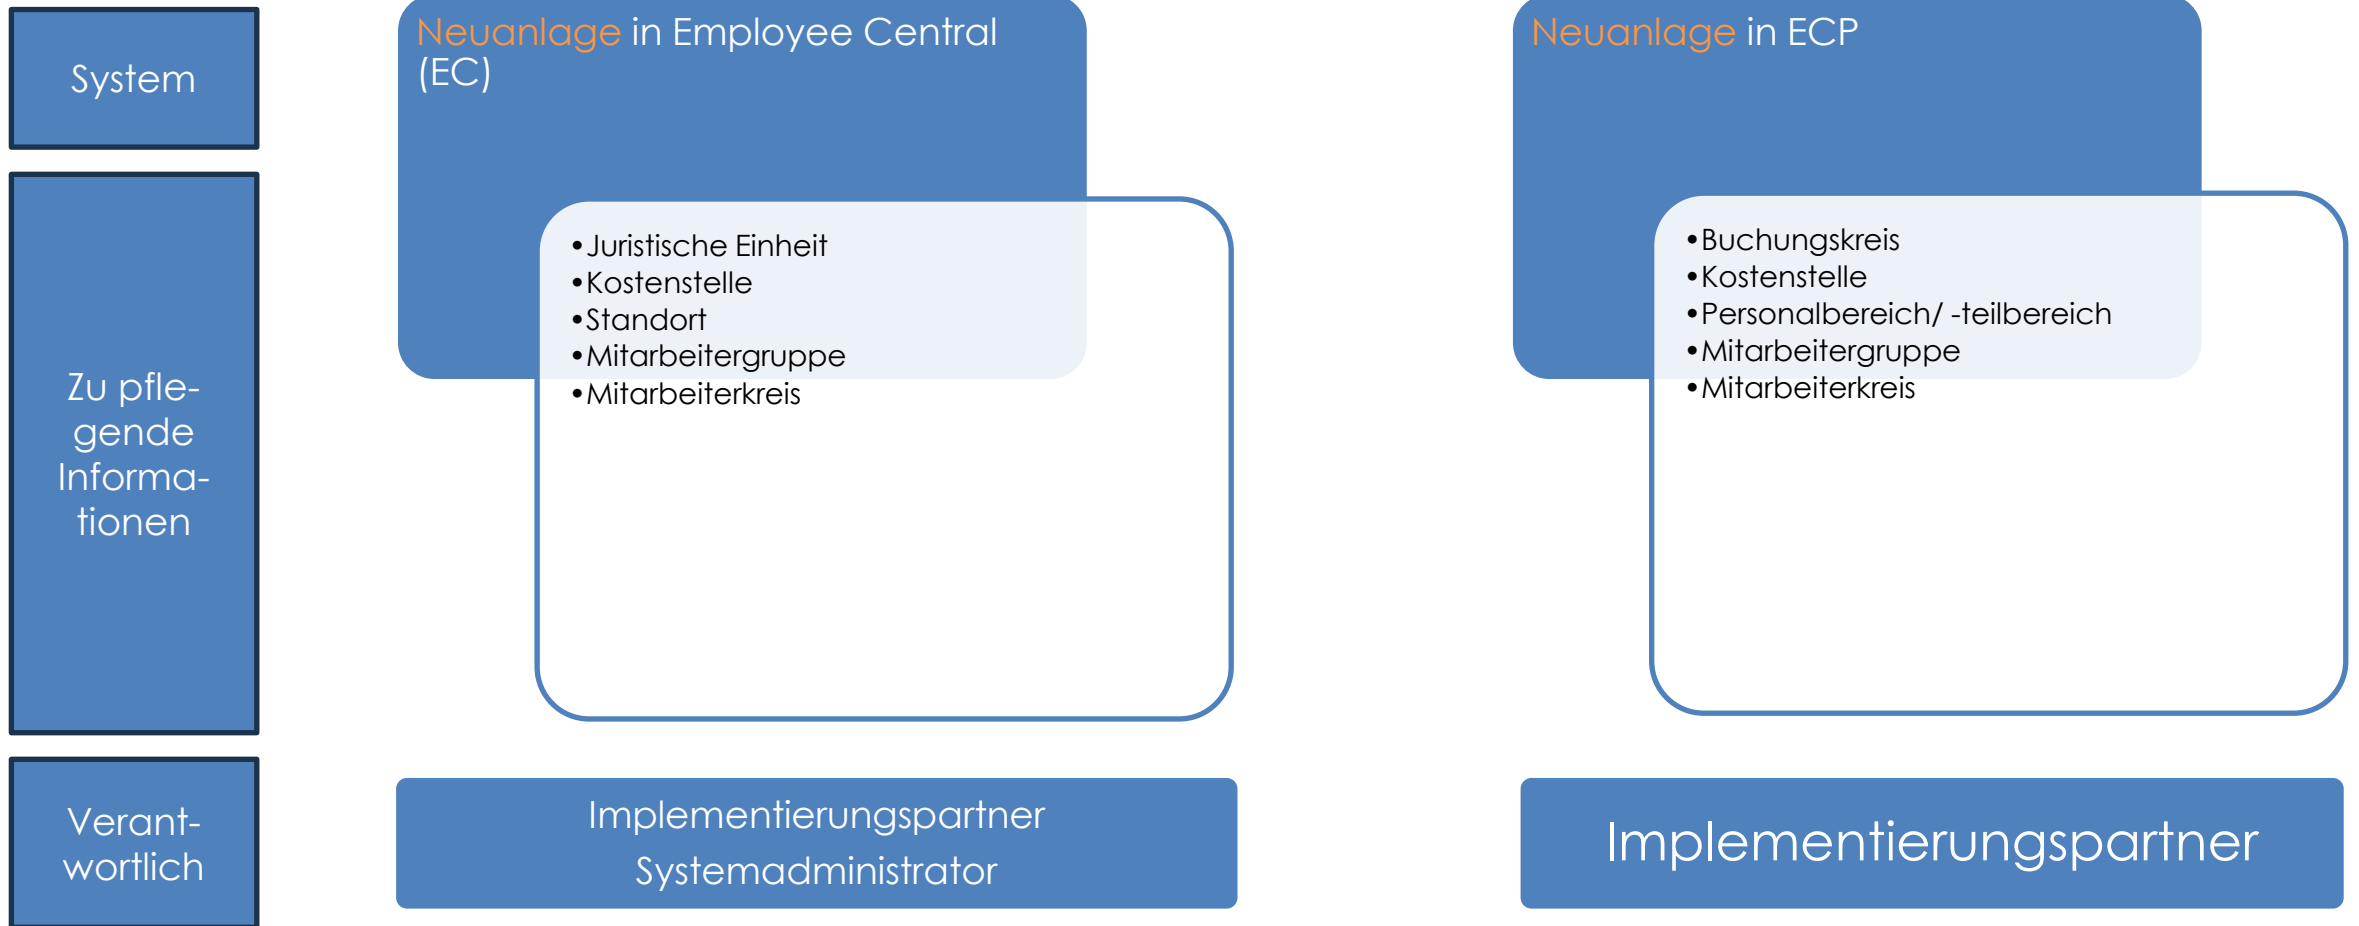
System

Zu pflegende Informationen

Verantwortlich

Neuanlage in Employee Central (EC)

- Juristische Einheit
- Kostenstelle
- Standort
- Mitarbeitergruppe
- Mitarbeiterkreis

Implementierungspartner
Systemadministrator

Neuanlage in ECP

- Buchungskreis
- Kostenstelle
- Personalbereich/ -teilbereich
- Mitarbeitergruppe
- Mitarbeiterkreis

Implementierungspartner